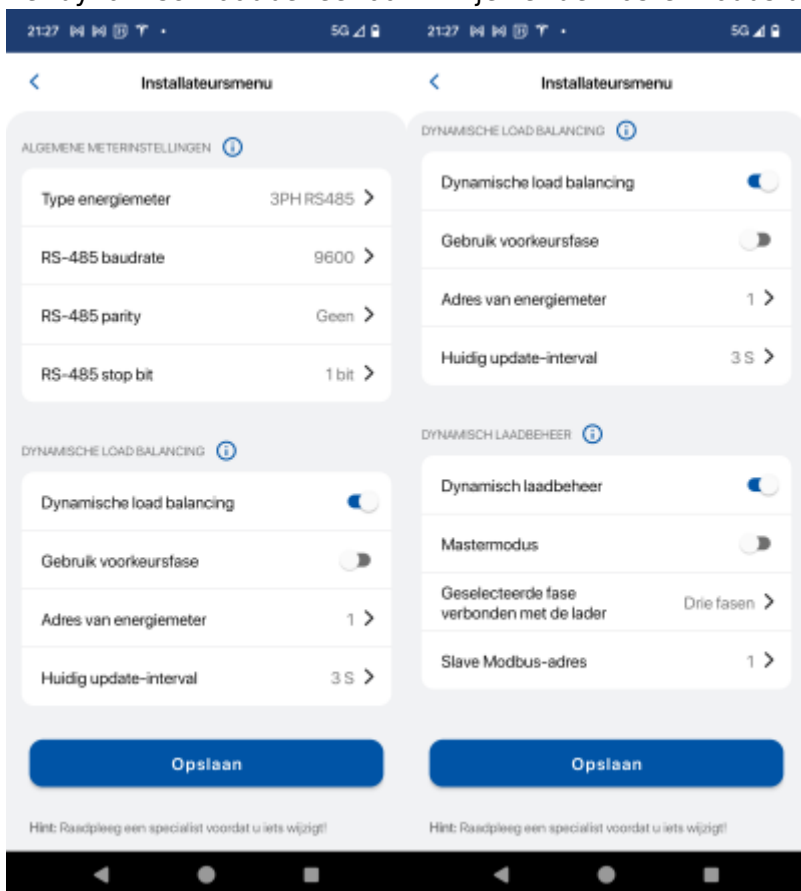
21:27 5G

Installateursmenu

ALGEMENE METERINSTELLINGEN

Type energiemeter 3PH RS485

RS-485 baudrate 9600

RS-485 parity Geen

RS-485 stop bit 1 bit

DYNAMISCHE LOAD BALANCING

Dynamische load balancing

Gebruik voorkeursfase

Adres van energiemeter 1

Huidig update-interval 3 S

Opslaan

Hint: Raadpleeg een specialist voordat u iets wijzigt!

21:27 5G

Installateursmenu

DYNAMISCHE LOAD BALANCING

Dynamische load balancing

Gebruik voorkeursfase

Adres van energiemeter 1

Huidig update-interval 3 S

DYNAMISCH LAADBEHEER

Dynamisch laadbeheer

Mastermodus

Geselecteerde fase verbonden met de lader Drie fasen

Slave Modbus-adres 1

Opslaan

Hint: Raadpleeg een specialist voordat u iets wijzigt!